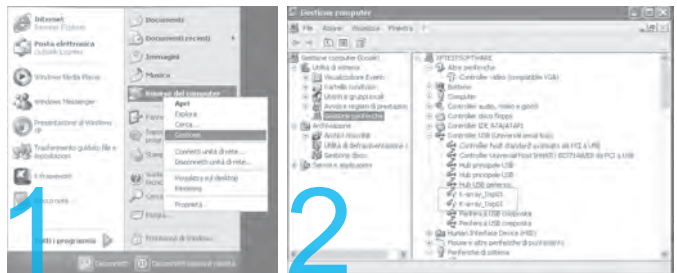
Internet
Internet Explorer

Posta elettronica
Outlook Express

Windows Media Player

Windows Messenger

Presentazione di Windows XP

Trasferimento guidato file e impostazioni

Il boomerang

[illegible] nota

Tutti i programmi

Documenti

Documenti recenti

Immagini

Musica

Risorse del computer

Apri
Esplora
Cerca...
Gestione
Connetti unità di rete...
Disconnetti unità di rete...
Visualizza sul desktop
Rinomina
Proprietà

Disconnetti

Disconnetti sessione remota

1

Gestione computer

File Azione Visualizza Finestra ?

Gestione computer (locale)
Utilità di sistema
Visualizzatore Eventi
Cartelle condivise
Utenti e gruppi locali
Avvisi e registri di prestazioni
Gestione periferiche
Archiviazione
Archivi rimovibili
Utilità di deframmentazione
Gestione disco
Servizi e applicazioni

XPTESTSOFTWARE
Altre periferiche
Controller video (compatibile VGA)
Batterie
Computer
Controller audio, video e giochi
Controller disco floppy
Controller IDE ATA/ATAPI
Controller USB (Universal serial bus)
Controller host standard avanzato PCI a USB
Controller Universal Host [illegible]
Hub principale USB
Hub principale USB
Hub USB generico
X-array_Tops01
X-array_Tops01
Periferica USB composita
Periferica USB composita
Human Interface Device (HID)
Mouse e altre periferiche di puntamento
Periferiche di sistema

2